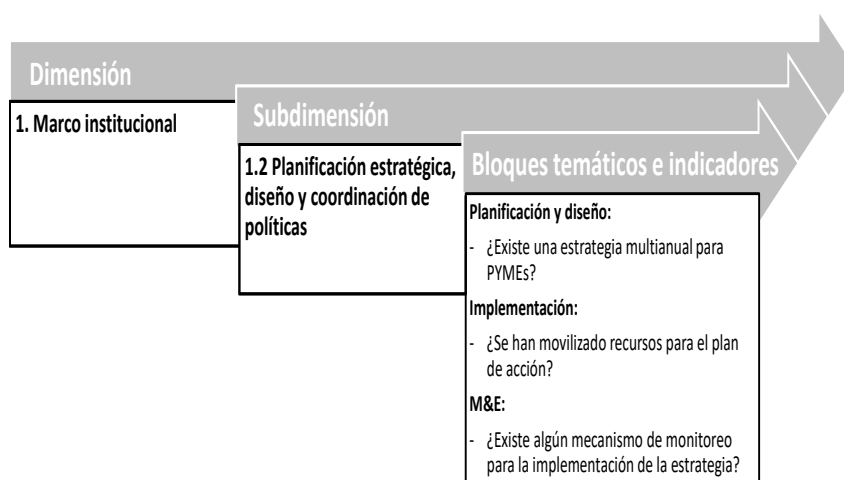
Dimensión

1. Marco institucional

Subdimensión

1.2 Planificación estratégica, diseño y coordinación de políticas

Bloques temáticos e indicadores

Planificación y diseño:

- ¿Existe una estrategia multianual para PYMEs?

Implementación:

- ¿Se han movilizado recursos para el plan de acción?

M&E:

- ¿Existe algún mecanismo de monitoreo para la implementación de la estrategia?